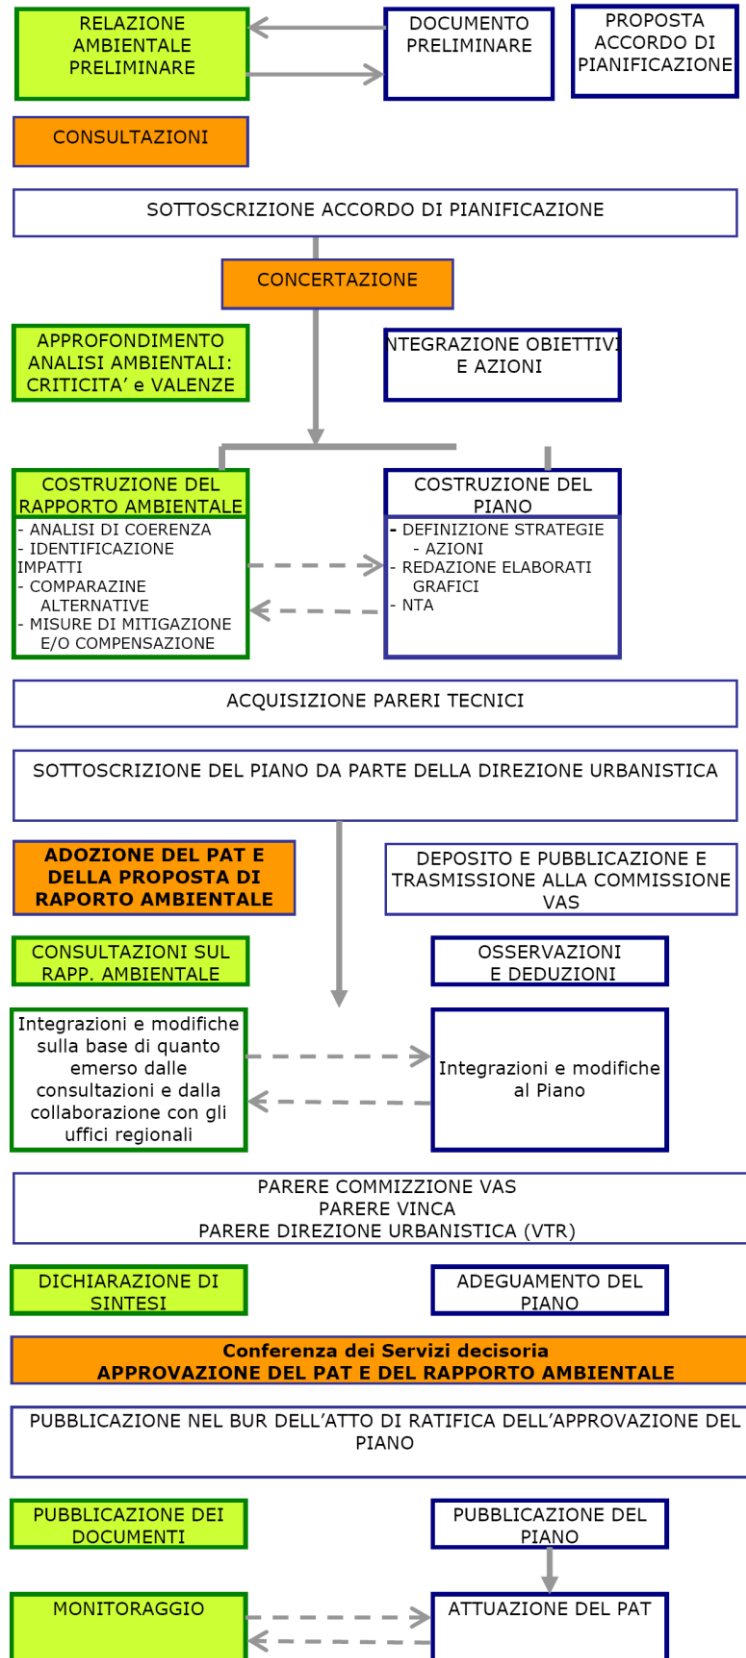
RELAZIONE AMBIENTALE PRELIMINARE

DOCUMENTO PRELIMINARE

PROPOSTA ACCORDO DI PIANIFICAZIONE

CONSULTAZIONI

SOTTOSCRIZIONE ACCORDO DI PIANIFICAZIONE

CONCERTAZIONE

APPROFONDIMENTO ANALISI AMBIENTALI: CRITICITA' e VALENZE

NTEGRAZIONE OBIETTIVI E AZIONI

COSTRUZIONE DEL RAPPORTO AMBIENTALE

- ANALISI DI COERENZA
- IDENTIFICAZIONE IMPATTI
- COMPARAZINE ALTERNATIVE
- MISURE DI MITIGAZIONE E/O COMPENSAZIONE

COSTRUZIONE DEL PIANO

- DEFINIZIONE STRATEGIE - AZIONI
- REDAZIONE ELABORATI GRAFICI
- NTA

ACQUISIZIONE PARERI TECNICI

SOTTOSCRIZIONE DEL PIANO DA PARTE DELLA DIREZIONE URBANISTICA

ADOZIONE DEL PAT E DELLA PROPOSTA DI RAPORTO AMBIENTALE

DEPOSITO E PUBBLICAZIONE E TRASMISSIONE ALLA COMMISSIONE VAS

CONSULTAZIONI SUL RAPP. AMBIENTALE

OSSERVAZIONI E DEDUZIONI

Integrazioni e modifiche sulla base di quanto emerso dalle consultazioni e dalla collaborazione con gli uffici regionali

Integrazioni e modifiche al Piano

PARERE COMMIZZIONE VAS
PARERE VINCA
PARERE DIREZIONE URBANISTICA (VTR)

DICHIARAZIONE DI SINTESI

ADEGUAMENTO DEL PIANO

Conferenza dei Servizi decisoria
APPROVAZIONE DEL PAT E DEL RAPPORTO AMBIENTALE

PUBBLICAZIONE NEL BUR DELL'ATTO DI RATIFICA DELL'APPROVAZIONE DEL PIANO

PUBBLICAZIONE DEI DOCUMENTI

PUBBLICAZIONE DEL PIANO

MONITORAGGIO

ATTUAZIONE DEL PAT